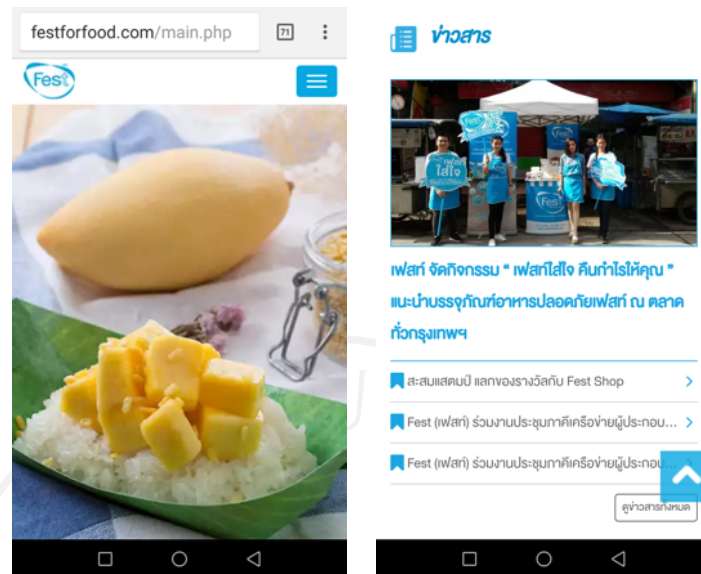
festforfood.com/main.php

71

Fest

ข่าวสาร

เฟสท์ ใส่ใจ

Fest

เฟสท์ จัดกิจกรรม " เฟสท์ใส่ใจ คืนกำไรให้คุณ " แนะนำบรรจุภัณฑ์อาหารปลอดภัยเฟสท์ ณ ตลาดทั่วกรุงเทพฯ

สะสมแสตมป์ แลกของรางวัลกับ Fest Shop

Fest (เฟสท์) ร่วมงานประชุมภาคีเครือข่ายผู้ประกอบ...

Fest (เฟสท์) ร่วมงานประชุมภาคีเครือข่ายผู้ประกอบ...

ดูข่าวสารทั้งหมด